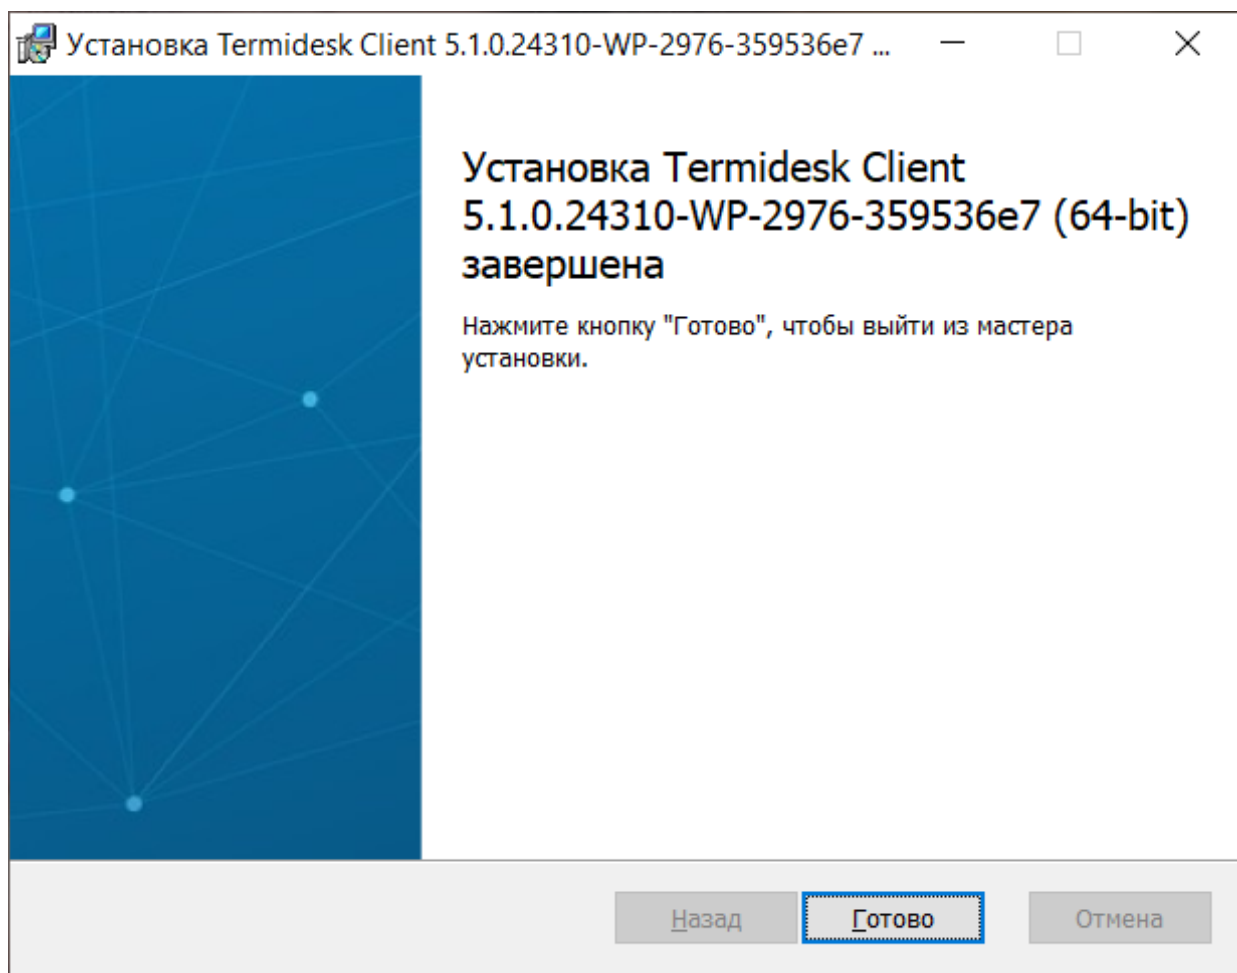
Установка Termidesk Client 5.1.0.24310-WP-2976-359536e7 ...

Установка Termidesk Client 5.1.0.24310-WP-2976-359536e7 (64-bit) завершена

Нажмите кнопку "Готово", чтобы выйти из мастера установки.

Назад Готово Отмена